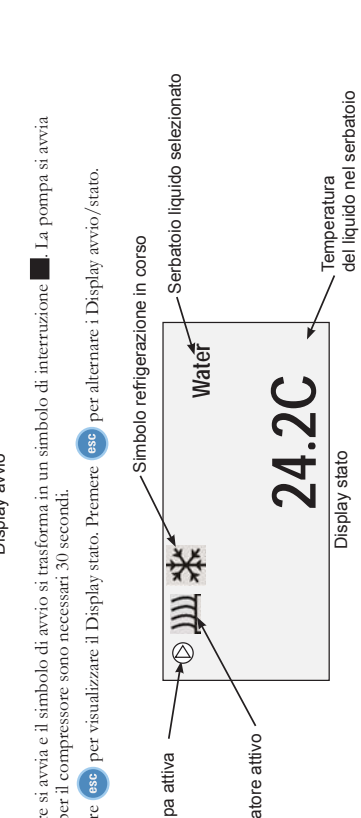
Display avvio

re si avvia e il simbolo di avvio si trasforma in un simbolo di interruzione ■. La pompa si avvia per il compressore sono necessari 30 secondi.

re esc per visualizzare il Display stato. Premere esc per alternare i Display avvio/stato.

Simbolo refrigerazione in corso

Serbatoio liquido selezionato

Water

24.2C

pa attiva

atore attivo

Display stato

Temperatura del liquido nel serbatoio